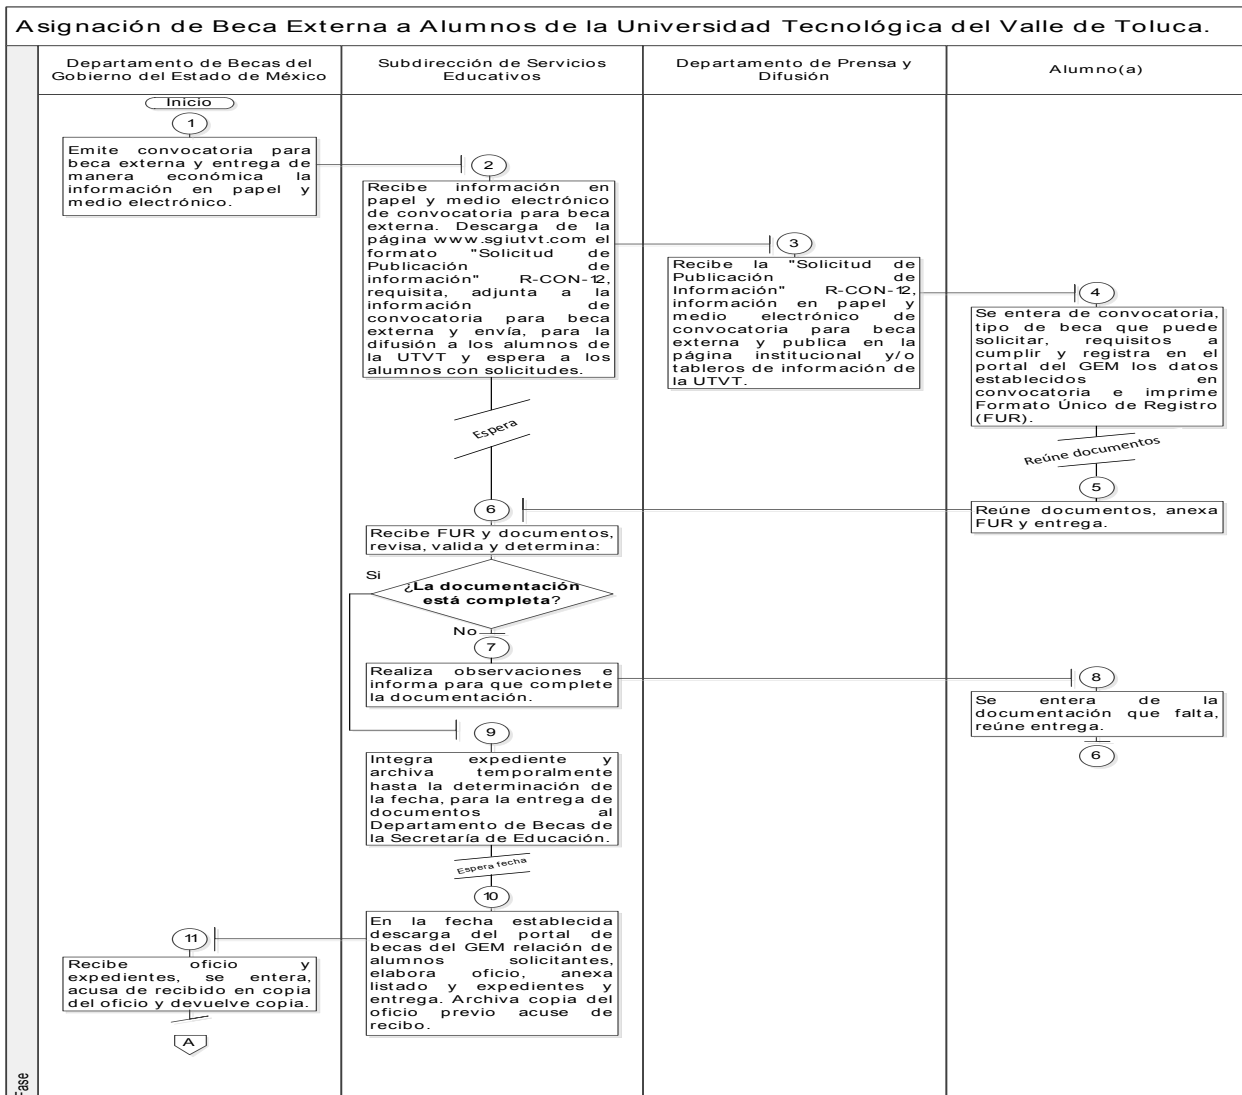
Asignación de Beca Externa a Alumnos de la Universidad Tecnológica del Valle de Toluca.

| Departamento de Becas del Gobierno del Estado de México | Subdirección de Servicios Educativos | Departamento de Prensa y Difusión | Alumno(a) |
|---|---|---|---|

Inicio

1
Emite convocatoria para beca externa y entrega de manera económica la información en papel y medio electrónico.

2
Recibe información en papel y medio electrónico de convocatoria para beca externa. Descarga de la página www.sgiutvt.com el formato "Solicitud de Publicación de información" R-CON-12, requisita, adjunta a la información de convocatoria para beca externa y envía, para la difusión a los alumnos de la UTVT y espera a los alumnos con solicitudes.

3
Recibe la "Solicitud de Publicación de Información" R-CON-12, información en papel y medio electrónico de convocatoria para beca externa y publica en la página institucional y/o tableros de información de la UTVT.

4
Se entera de convocatoria, tipo de beca que puede solicitar, requisitos a cumplir y registra en el portal del GEM los datos establecidos en convocatoria e imprime Formato Único de Registro (FUR).

Espera

Reúne documentos

5
Reúne documentos, anexa FUR y entrega.

6
Recibe FUR y documentos, revisa, valida y determina:

Si
¿La documentación está completa?
No

7
Realiza observaciones e informa para que complete la documentación.

8
Se entera de la documentación que falta, reúne entrega.

6

9
Integra expediente y archiva temporalmente hasta la determinación de la fecha, para la entrega de documentos al Departamento de Becas de la Secretaría de Educación.

Espera fecha

10
En la fecha establecida descarga del portal de becas del GEM relación de alumnos solicitantes, elabora oficio, anexa listado y expedientes y entrega. Archiva copia del oficio previo acuse de recibo.

11
Recibe oficio y expedientes, se entera, acusa de recibido en copia del oficio y devuelve copia.

A

Fase